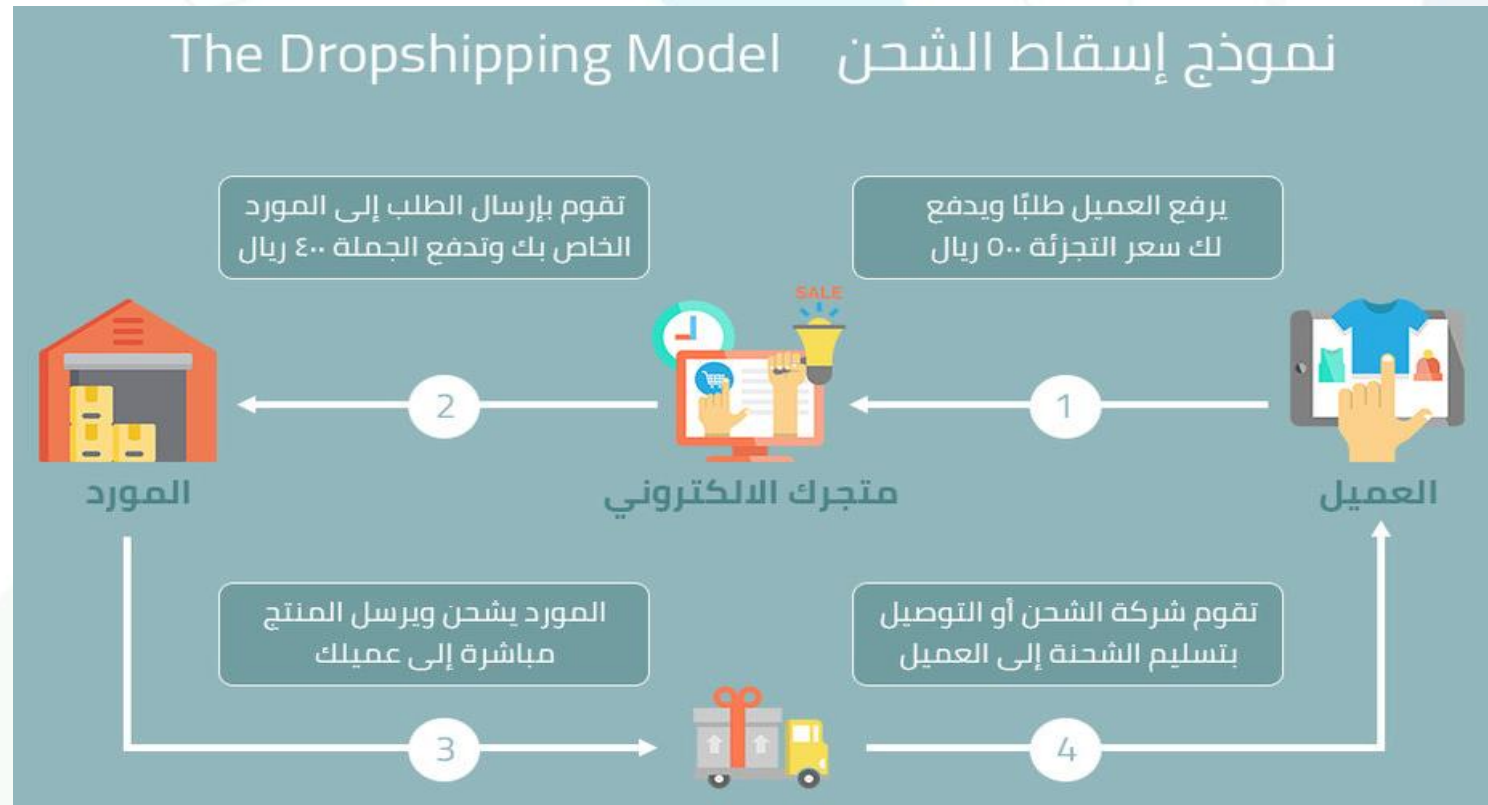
نموذج إسقاط الشحن The Dropshipping Model

يرفع العميل طلبًا ويدفع لك سعر التجزئة ٥٠٠ ريال

تقوم بإرسال الطلب إلى المورد الخاص بك وتدفع الجملة ٤٠٠ ريال

SALE

1

2

العميل

متجرك الالكتروني

المورد

تقوم شركة الشحن أو التوصيل بتسليم الشحنة إلى العميل

المورد يشحن ويرسل المنتج مباشرة إلى عميلك

3

4